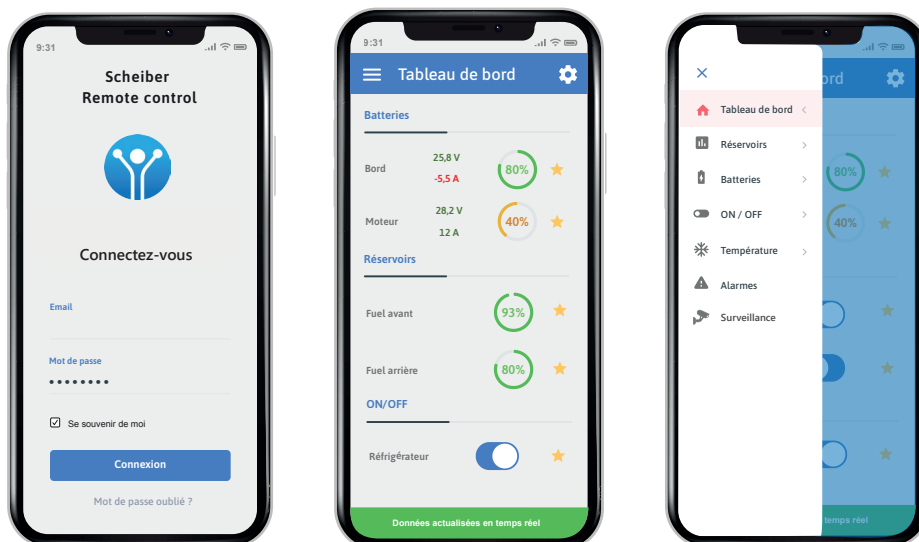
9:31

Scheiber
Remote control

Connectez-vous

Email

Mot de passe
••••••••

Se souvenir de moi

Connexion

Mot de passe oublié ?

9:31

Tableau de bord

Batteries

Bord 25,8 V -5,5 A 80%

Moteur 28,2 V 12 A 40%

Réservoirs

Fuel avant 93%

Fuel arrière 80%

ON/OFF

Réfrigérateur

Données actualisées en temps réel

×

Tableau de bord

Réservoirs

Batteries

ON / OFF

Température

Alarmes

Surveillance

rd

80%

40%

temps réel